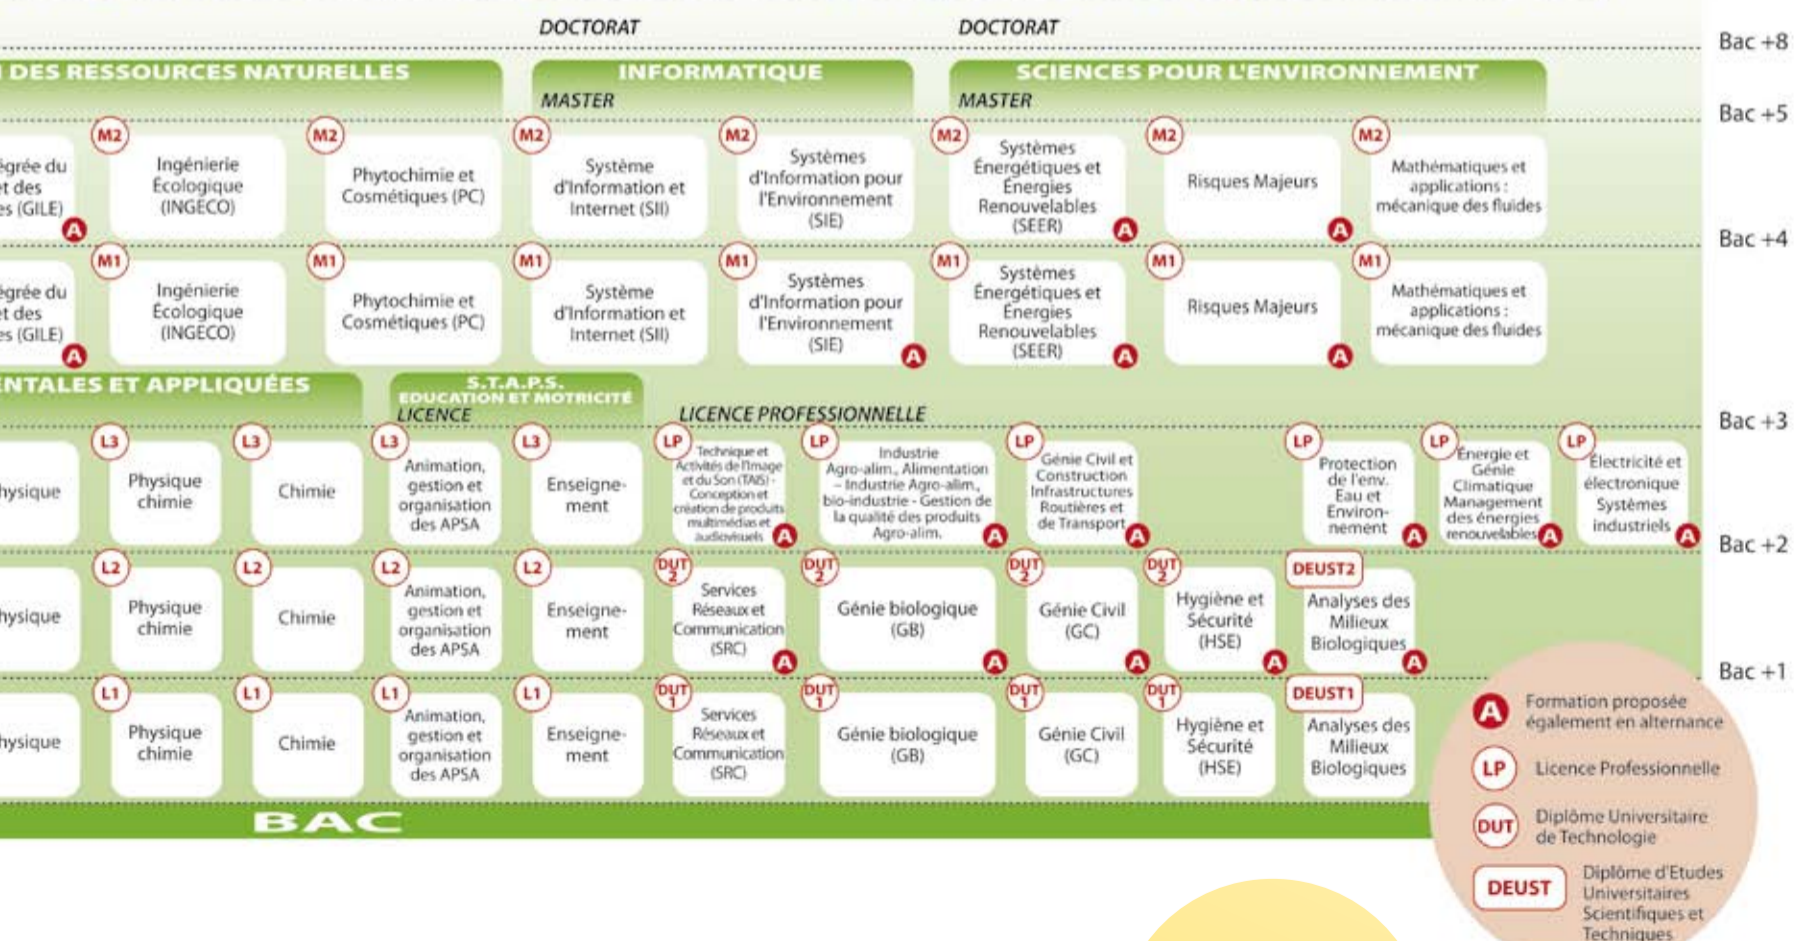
DOCTORAT

DOCTORAT

Bac +8

DES RESSOURCES NATURELLES

INFORMATIQUE

MASTER

SCIENCES POUR L'ENVIRONNEMENT

MASTER

Bac +5

M2 égrée du t des es (GILE) A

M2 Ingénierie Écologique (INGECO)

M2 Phytochimie et Cosmétiques (PC)

M2 Système d'Information et Internet (SII)

M2 Systèmes d'Information pour l'Environnement (SIE)

M2 Systèmes Énergétiques et Énergies Renouvelables (SEER) A

M2 Risques Majeurs A

M2 Mathématiques et applications : mécanique des fluides

Bac +4

M1 égrée du t des es (GILE) A

M1 Ingénierie Écologique (INGECO)

M1 Phytochimie et Cosmétiques (PC)

M1 Système d'Information et Internet (SII)

M1 Systèmes d'Information pour l'Environnement (SIE) A

M1 Systèmes Énergétiques et Énergies Renouvelables (SEER) A

M1 Risques Majeurs A

M1 Mathématiques et applications : mécanique des fluides

NTALES ET APPLIQUÉES

S.T.A.P.S. EDUCATION ET MOTRICITÉ

LICENCE

LICENCE PROFESSIONNELLE

Bac +3

hysique

L3 Physique chimie

L3 Chimie

L3 Animation, gestion et organisation des APSA

L3 Enseignement

LP Technique et Activités de l'Image et du Son (TAIS) - Conception et création de produits multimédias et audiovisuels A

LP Industrie Agro-alim., Alimentation – Industrie Agro-alim., bio-industrie - Gestion de la qualité des produits Agro-alim. A

LP Génie Civil et Construction Infrastructures Routières et de Transport A

LP Protection de l'env. Eau et Environnement A

LP Énergie et Génie Climatique Management des énergies renouvelables A

LP Électricité et électronique Systèmes industriels A

Bac +2

hysique

L2 Physique chimie

L2 Chimie

L2 Animation, gestion et organisation des APSA

L2 Enseignement

DUT 2 Services Réseaux et Communication (SRC) A

DUT 2 Génie biologique (GB) A

DUT 2 Génie Civil (GC) A

DUT 2 Hygiène et Sécurité (HSE) A

DEUST2 Analyses des Milieux Biologiques A

Bac +1

hysique

L1 Physique chimie

L1 Chimie

L1 Animation, gestion et organisation des APSA

L1 Enseignement

DUT 1 Services Réseaux et Communication (SRC)

DUT 1 Génie biologique (GB)

DUT 1 Génie Civil (GC)

DUT 1 Hygiène et Sécurité (HSE)

DEUST1 Analyses des Milieux Biologiques

BAC

A Formation proposée également en alternance

LP Licence Professionnelle

DUT Diplôme Universitaire de Technologie

DEUST Diplôme d'Etudes Universitaires Scientifiques et Techniques